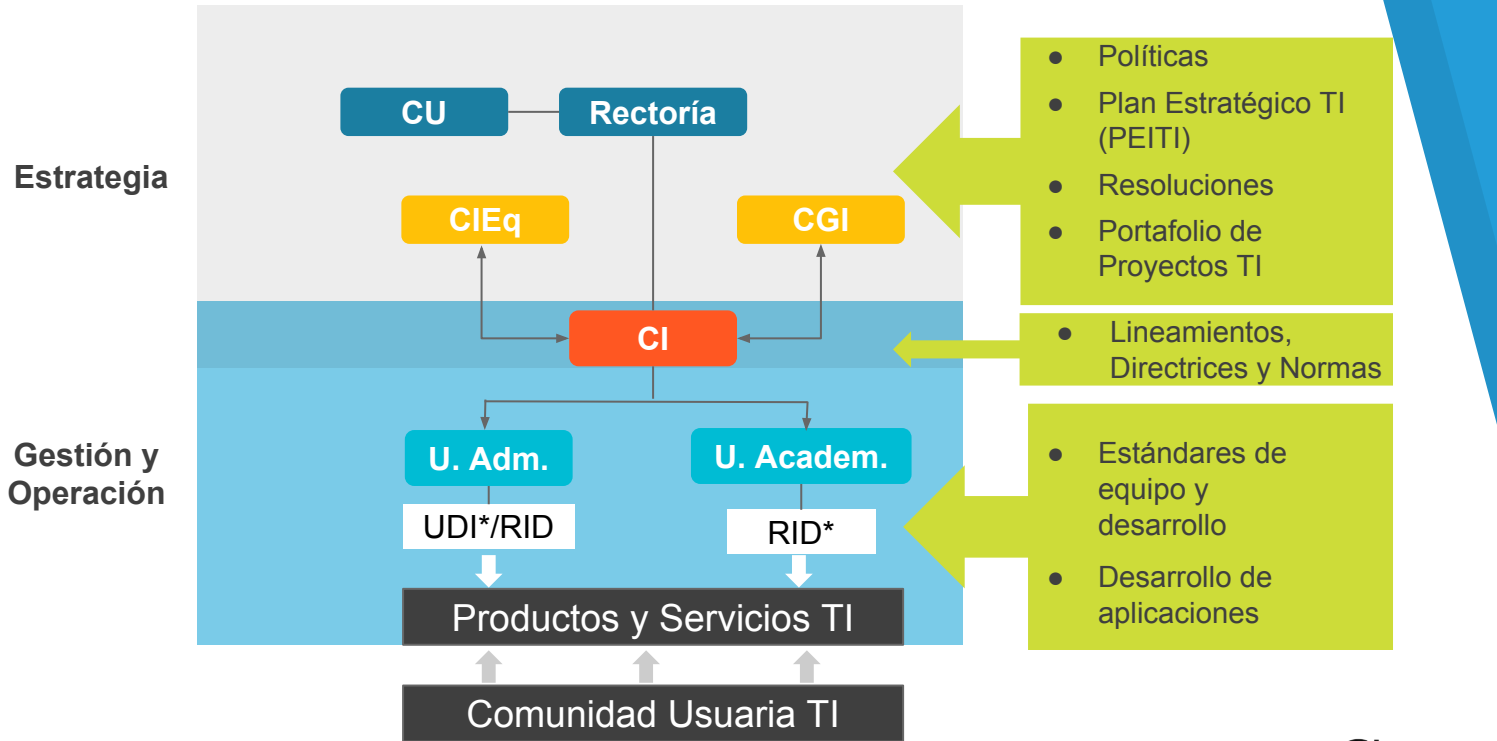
Estrategia

CU

Rectoría

CIEq

CGI

CI

Gestión y Operación

U. Adm.

U. Academ.

UDI*/RID

RID*

Productos y Servicios TI

Comunidad Usuaria TI

- Políticas
- Plan Estratégico TI (PEITI)
- Resoluciones
- Portafolio de Proyectos TI

- Lineamientos, Directrices y Normas

- Estándares de equipo y desarrollo
- Desarrollo de aplicaciones